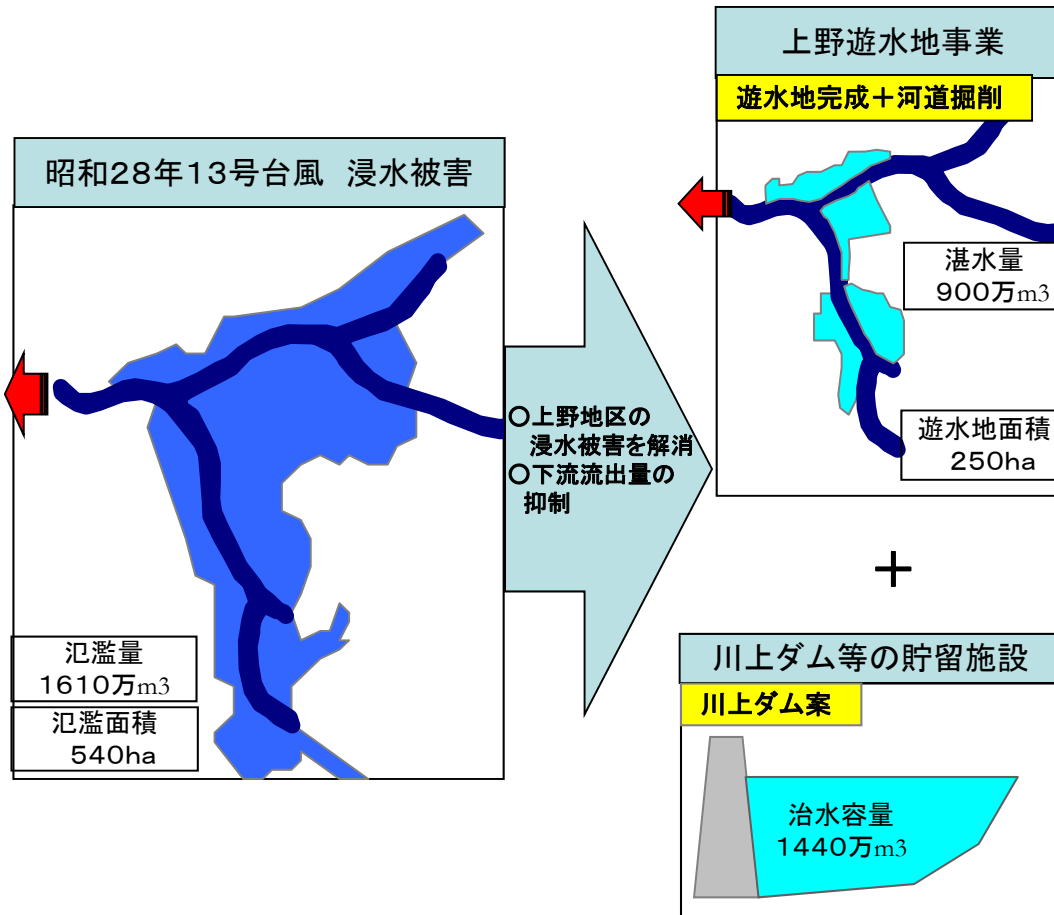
昭和28年13号台風 浸水被害

氾濫量
1610万m3

氾濫面積
540ha

○上野地区の浸水被害を解消
○下流流出量の抑制

上野遊水地事業

遊水地完成＋河道掘削

湛水量
900万m3

遊水地面積
250ha

＋

川上ダム等の貯留施設

川上ダム案

治水容量
1440万m3